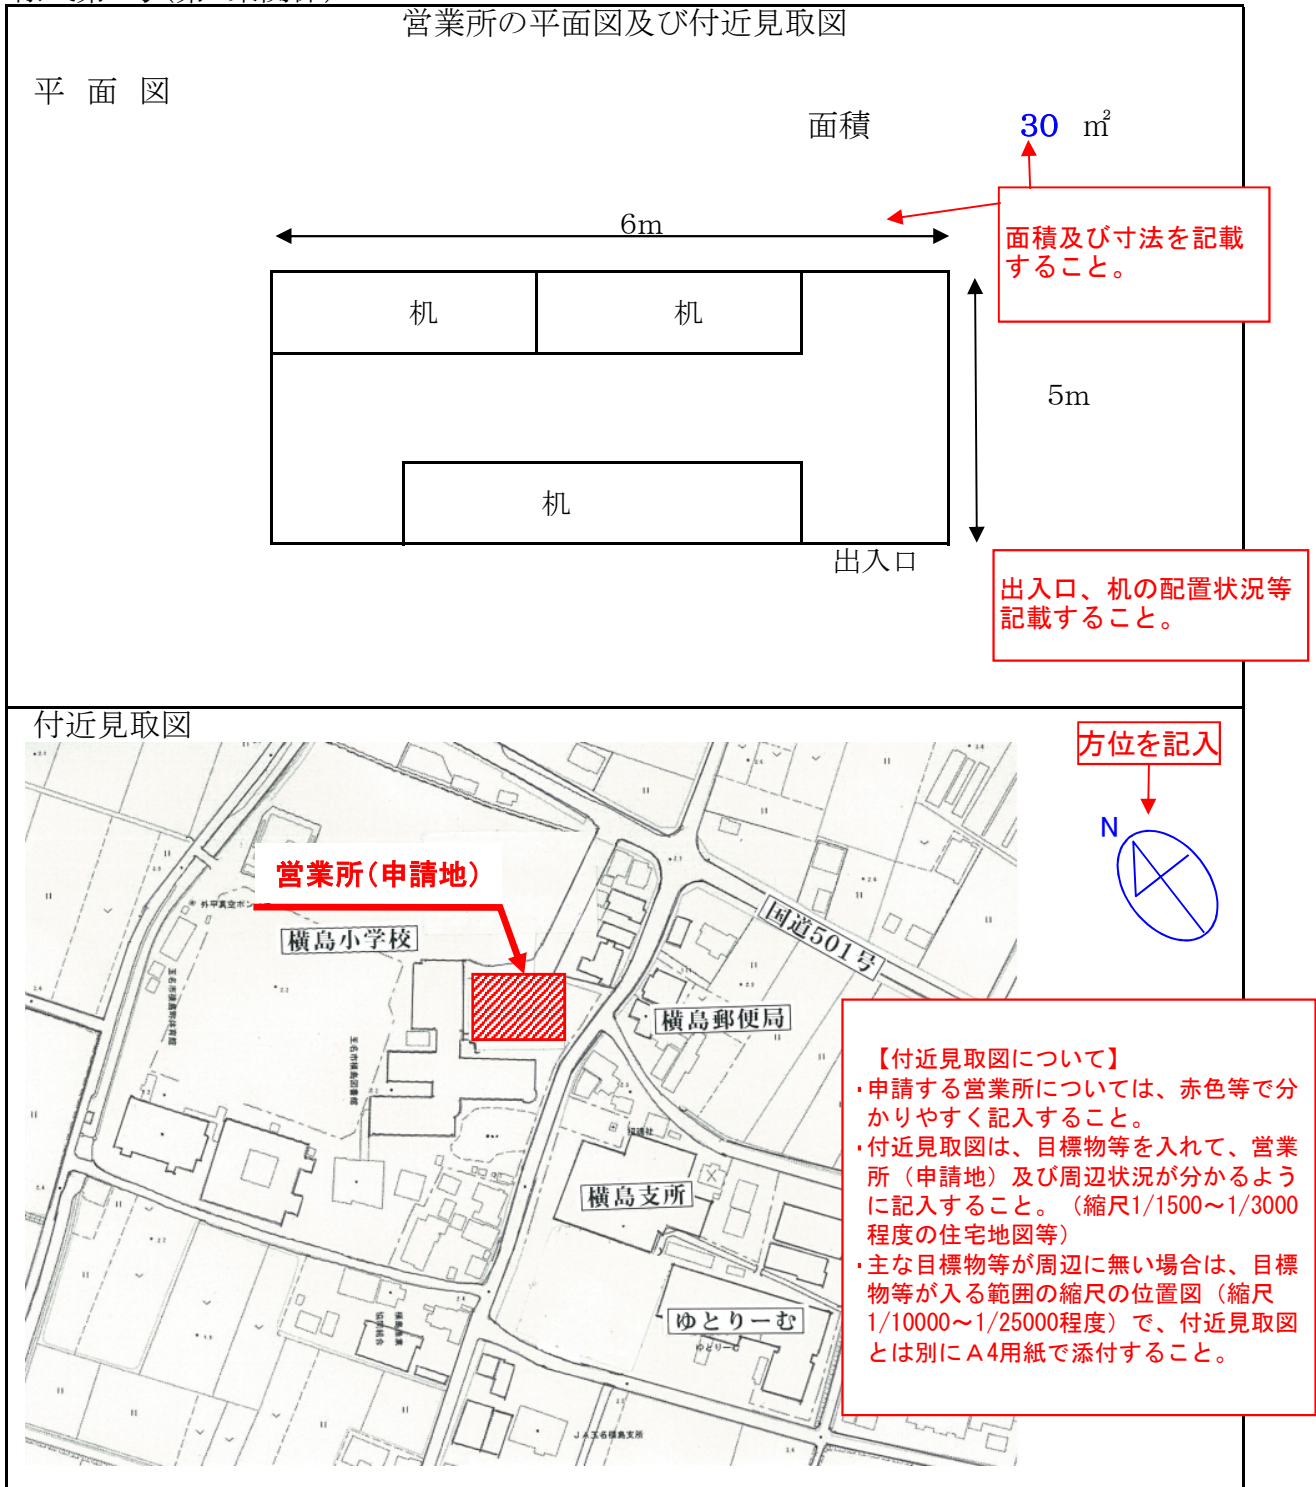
営業所の平面図及び付近見取図

平 面 図

面積 30 ㎡

面積及び寸法を記載すること。

6m

机 机

5m

机

出入口

出入口、机の配置状況等記載すること。

付近見取図

方位を記入

N

営業所（申請地）

横島小学校

国道501号

横島郵便局

横島支所

ゆとりーむ

JA玉名横島支所

【付近見取図について】
・申請する営業所については、赤色等で分かりやすく記入すること。
・付近見取図は、目標物等を入れて、営業所（申請地）及び周辺状況が分かるように記入すること。（縮尺1/1500～1/3000程度の住宅地図等）
・主な目標物等が周辺に無い場合は、目標物等が入る範囲の縮尺の位置図（縮尺1/10000～1/25000程度）で、付近見取図とは別にＡ4用紙で添付すること。